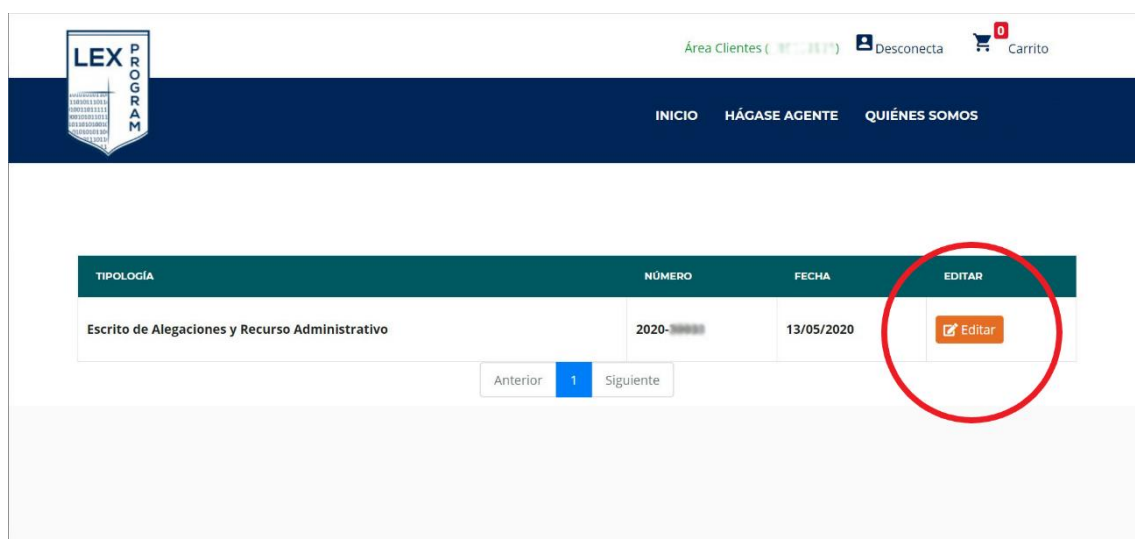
LEX PROGRAM

Área Clientes ( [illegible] ) Desconecta 0 Carrito

INICIO HÁGASE AGENTE QUIÉNES SOMOS

| TIPOLOGÍA | NÚMERO | FECHA | EDITAR |
|---|---|---|---|
| Escrito de Alegaciones y Recurso Administrativo | 2020-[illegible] | 13/05/2020 | Editar |

Anterior 1 Siguiente